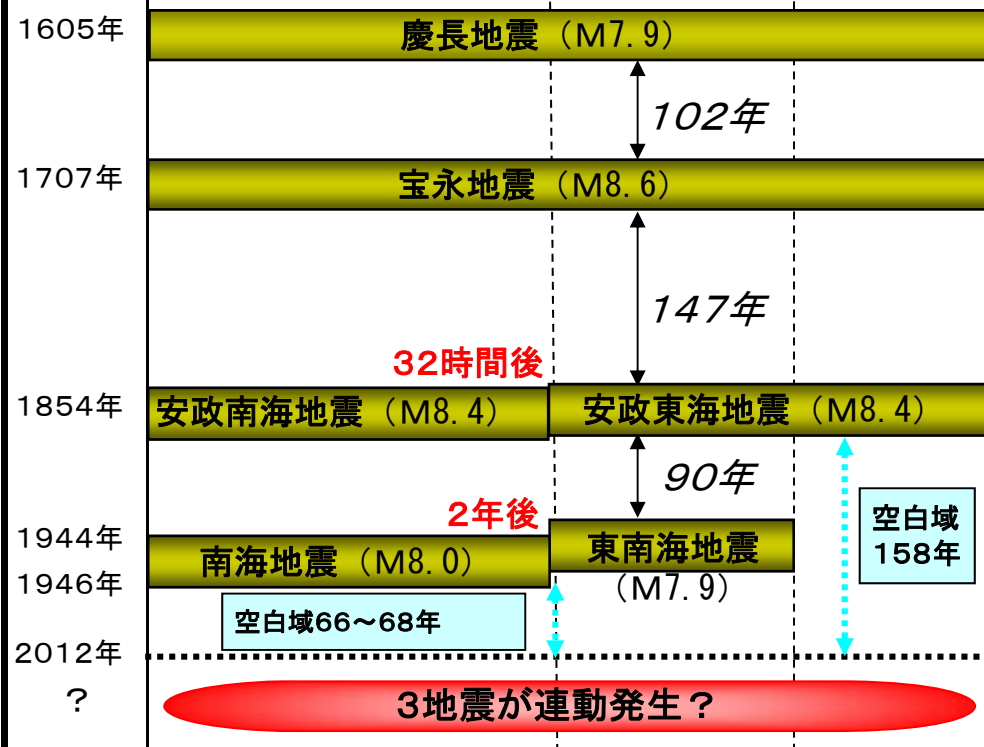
1605年

慶長地震（M7.9）

102年

1707年

宝永地震（M8.6）

147年

32時間後

1854年

安政南海地震（M8.4）

安政東海地震（M8.4）

90年

2年後

1944年

1946年

南海地震（M8.0）

東南海地震（M7.9）

空白域158年

空白域66〜68年

2012年

？

3地震が連動発生？